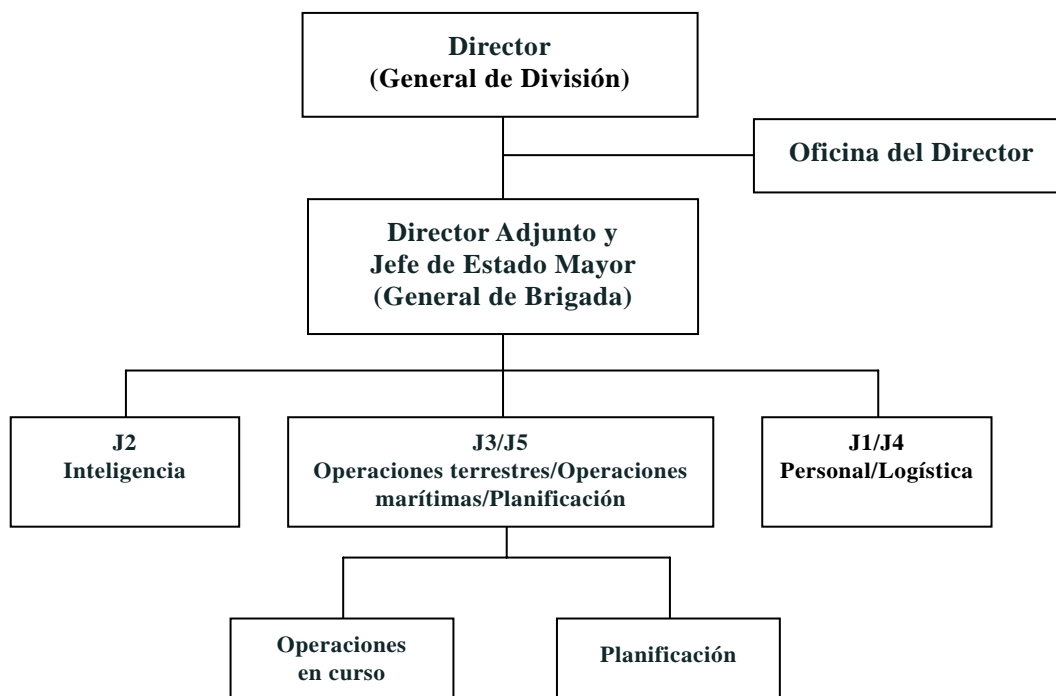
Director
(General de División)

Oficina del Director

Director Adjunto y
Jefe de Estado Mayor
(General de Brigada)

J2
Inteligencia

J3/J5
Operaciones terrestres/Operaciones marítimas/Planificación

J1/J4
Personal/Logística

Operaciones
en curso

Planificación